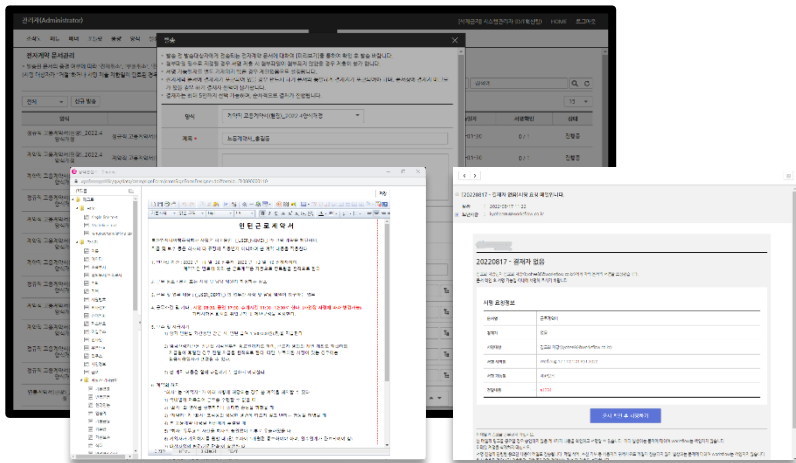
관리자(Administrator)

HOME 로그아웃

전자계약 문서관리

전체 신규 등록

양식

제목 *

근로계약서_홍길동

표준근로계약서

20220817 - 전자계약 문서서명 요청 메시지입니다.

20220817 - 문서가 있음

서명 요청정보

문서명

요청자

서명 바로가기

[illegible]